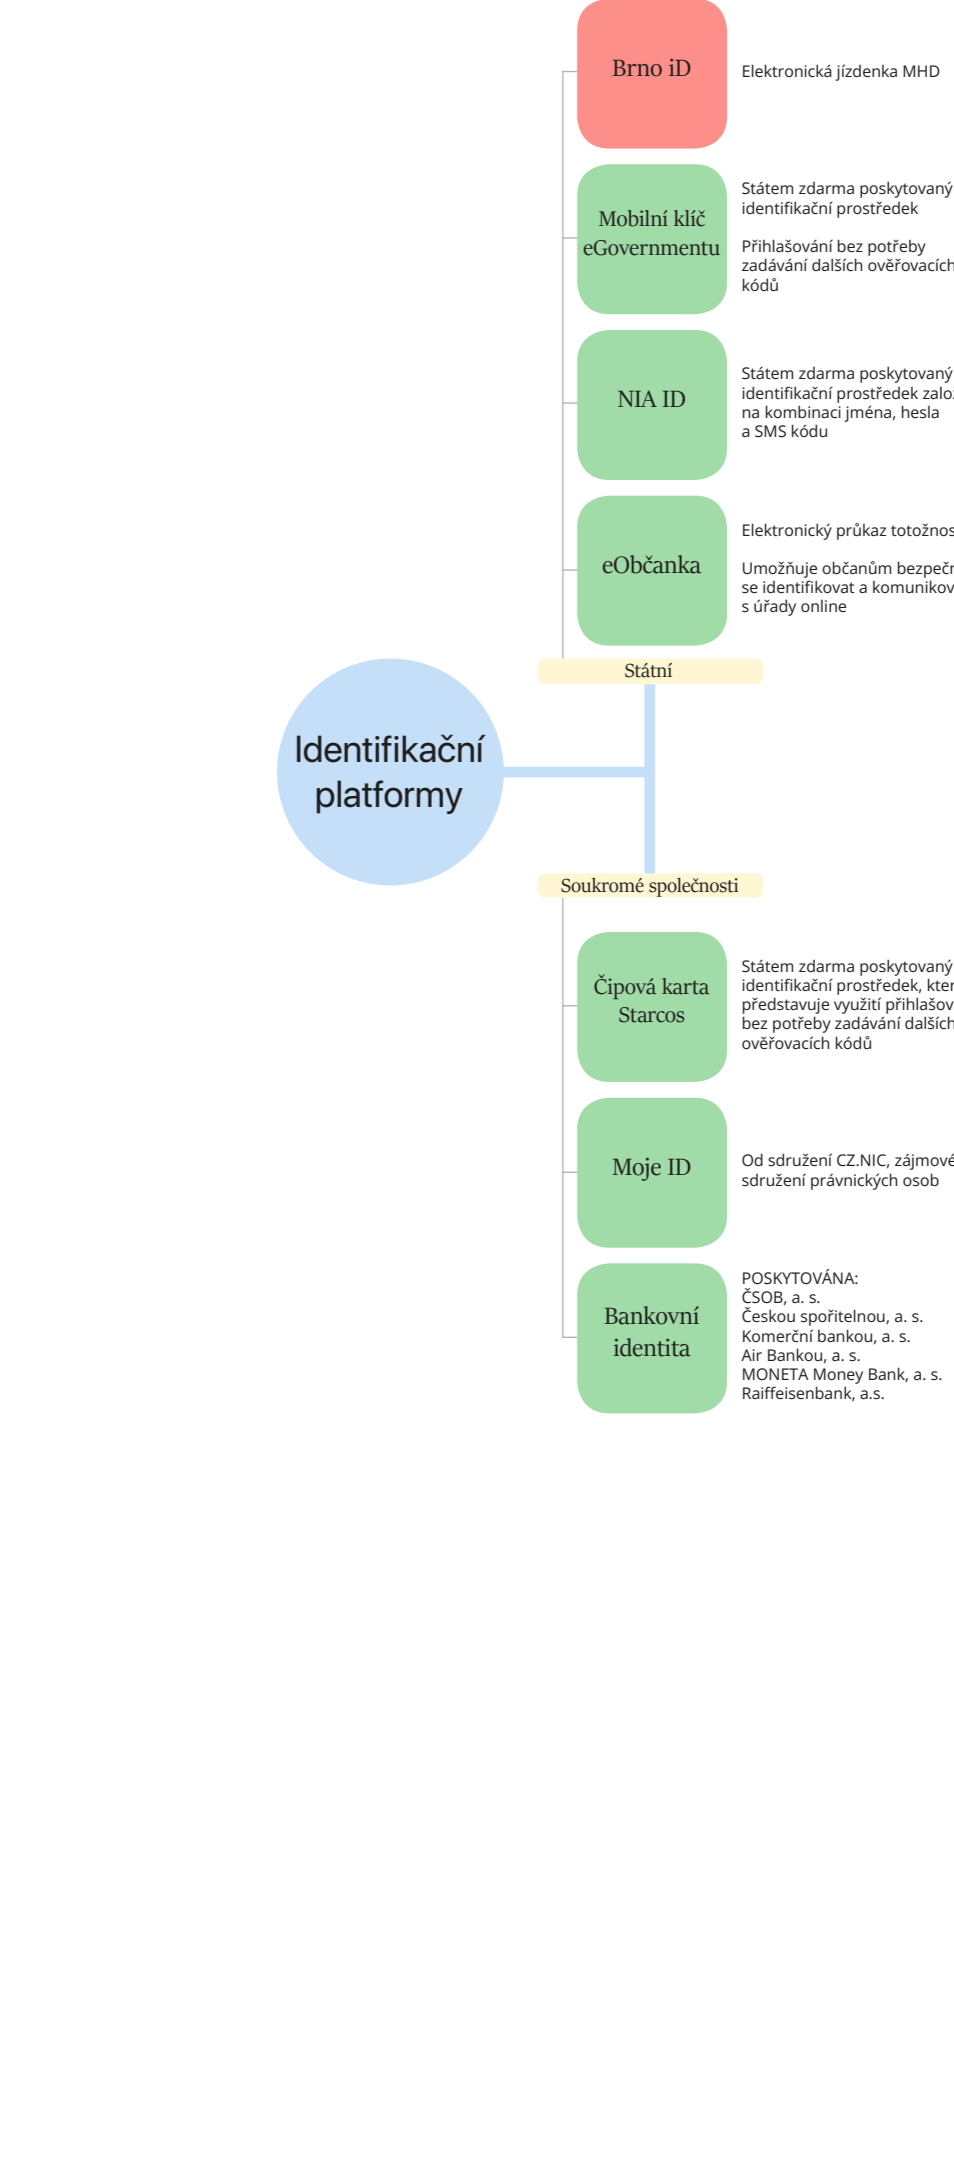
Brno iD

Elektronická jízdenka MHD

Mobilní klíč eGovernmentu

Státem zdarma poskytovaný identifikační prostředek

Přihlašování bez potřeby zadávání dalších ověřovacích kódů

NIA ID

Státem zdarma poskytovaný identifikační prostředek zalo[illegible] na kombinaci jména, hesla a SMS kódu

eObčanka

Elektronický průkaz totožnos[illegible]

Umožňuje občanům bezpečn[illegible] se identifikovat a komunikov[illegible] s úřady online

Státní

Identifikační platformy

Soukromé společnosti

Čipová karta Starcos

Státem zdarma poskytovaný identifikační prostředek, kter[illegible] představuje využití přihlašov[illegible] bez potřeby zadávání dalších ověřovacích kódů

Moje ID

Od sdružení CZ.NIC, zájmové sdružení právnických osob

Bankovní identita

POSKYTOVÁNA:
ČSOB, a. s.
Českou spořitelnou, a. s.
Komerční bankou, a. s.
Air Bankou, a. s.
MONETA Money Bank, a. s.
Raiffeisenbank, a.s.